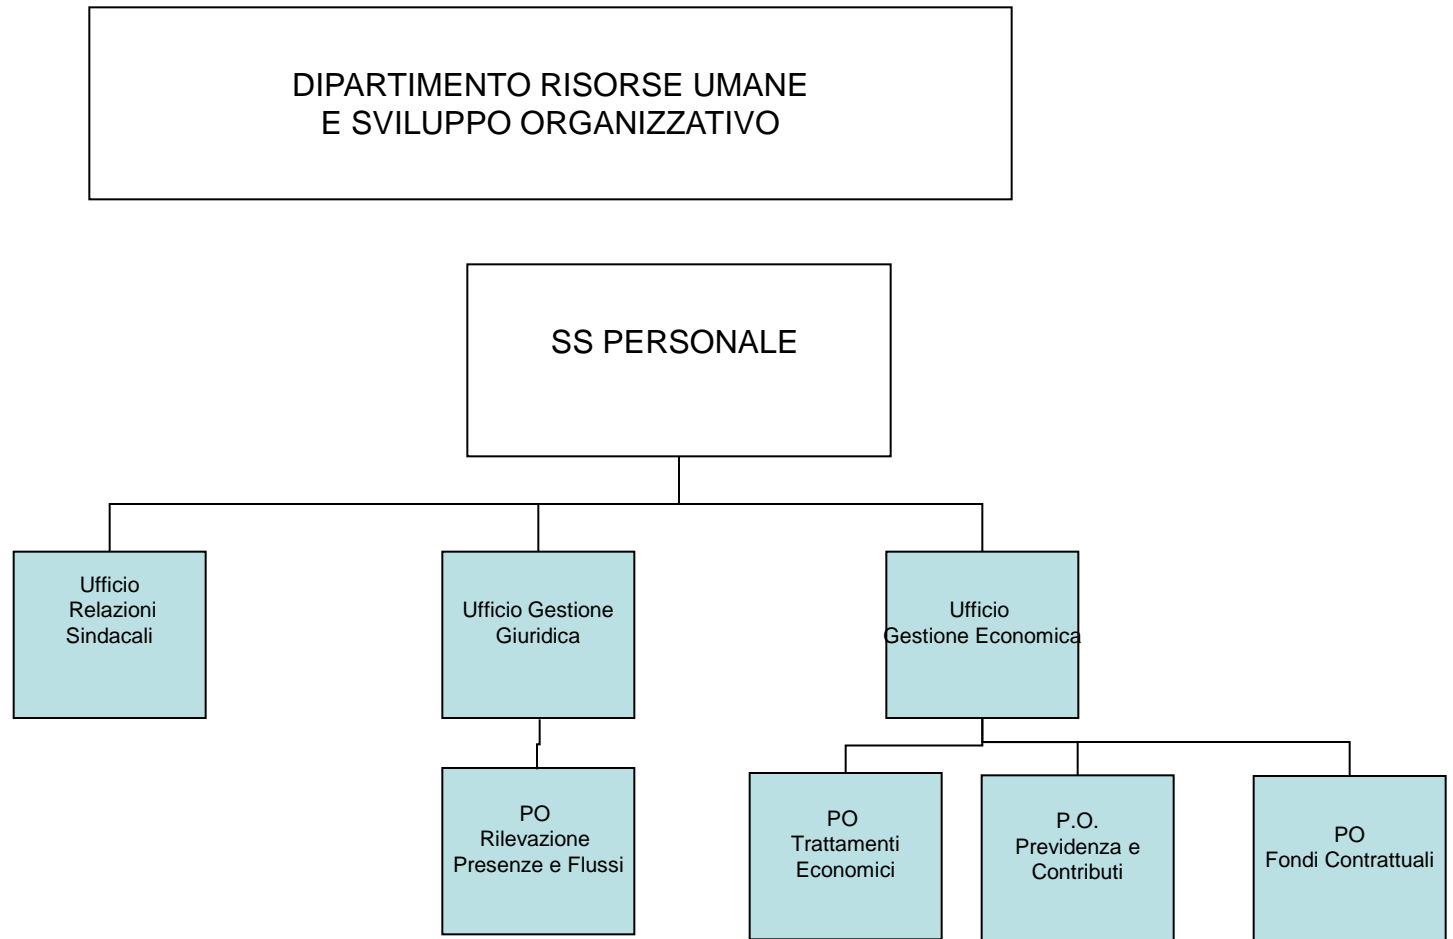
DIPARTIMENTO RISORSE UMANE
E SVILUPPO ORGANIZZATIVO

SS PERSONALE

Ufficio
Relazioni
Sindacali

Ufficio Gestione
Giuridica

Ufficio
Gestione Economica

PO
Rilevazione
Presenze e Flussi

PO
Trattamenti
Economici

P.O.
Previdenza e
Contributi

PO
Fondi Contrattuali